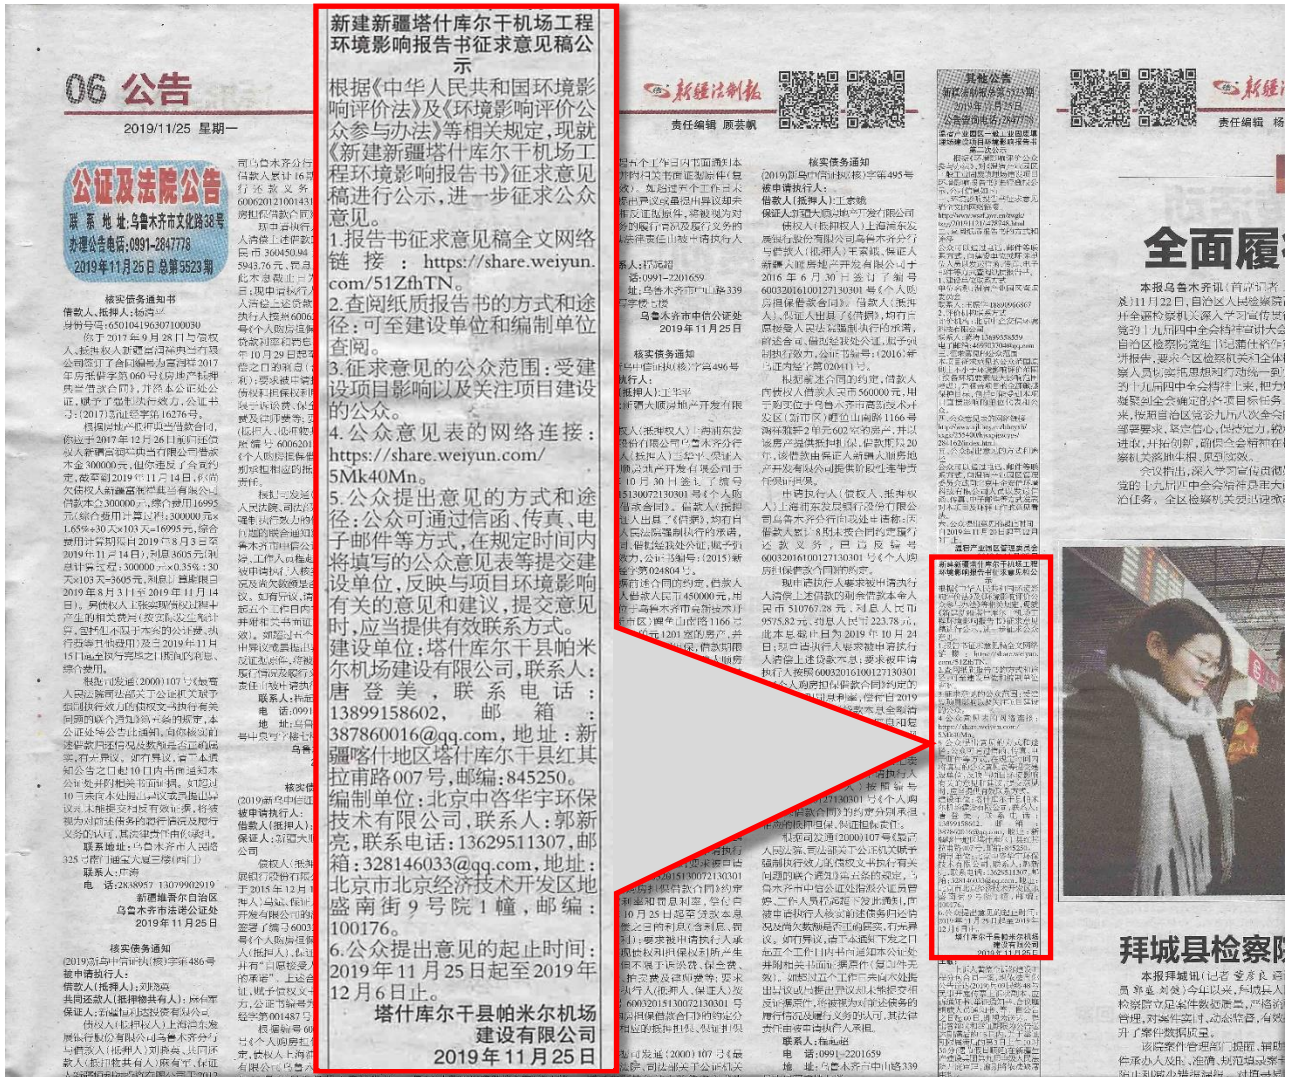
06 公告

2019/11/25 星期一

公证及法院公告

联系地址：乌鲁木齐市文化路38号
办理公告电话：0991-2847778
2019年11月25日 总第5523期

新建新疆塔什库尔干机场工程环境影响报告书征求意见稿公示

根据《中华人民共和国环境影响评价法》及《环境影响评价公众参与办法》等相关规定，现就《新建新疆塔什库尔干机场工程环境影响报告书》征求意见稿进行公示，进一步征求公众意见。

1.报告书征求意见稿全文网络链接：https://share.weiyun.com/51ZfhTN。

2.查阅纸质报告书的方式和途径：可至建设单位和编制单位查阅。

3.征求意见的公众范围：受建设项目影响以及关注项目建设的公众。

4.公众意见表的网络连接：https://share.weiyun.com/5Mk40Mn。

5.公众提出意见的方式和途径：公众可通过信函、传真、电子邮件等方式，在规定时间内将填写的公众意见表等提交建设单位，反映与项目环境影响有关的意见和建议，提交意见时，应当提供有效联系方式。建设单位：塔什库尔干县帕米尔机场建设有限公司，联系人：唐登美，联系电话：13899158602，邮箱：387860016@qq.com，地址：新疆喀什地区塔什库尔干县红其拉甫路007号，邮编：845250。编制单位：北京中咨华宇环保技术有限公司，联系人：郭新亮，联系电话：13629511307，邮箱：328146033@qq.com，地址：北京市北京经济技术开发区地盛南街9号院1幢，邮编：100176。

6.公众提出意见的起止时间：2019年11月25日起至2019年12月6日止。

塔什库尔干县帕米尔机场建设有限公司
2019年11月25日

新疆法制报

责任编辑 展素枫

全面履

拜城县检察院